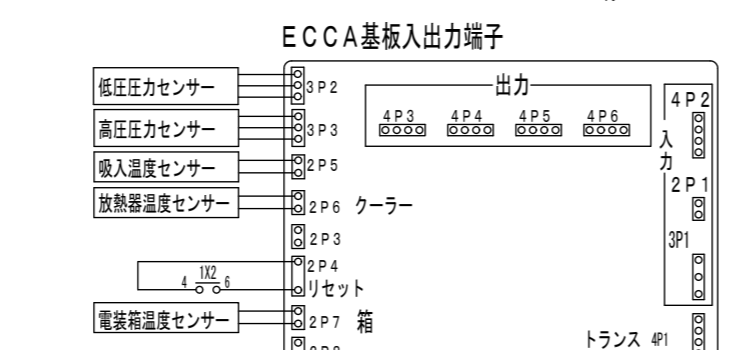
ECCA基板入出力端子

低圧圧力センサー
3P2
高圧圧力センサー
3P3
吸入温度センサー
2P5
放熱器温度センサー
2P6 クーラー
2P3
4 1X2 6
2P4
リセット
電装箱温度センサー
2P7 箱

出力
4P3 4P4 4P5 4P6

4P2
入力
2P1
3P1
トランス 4P1